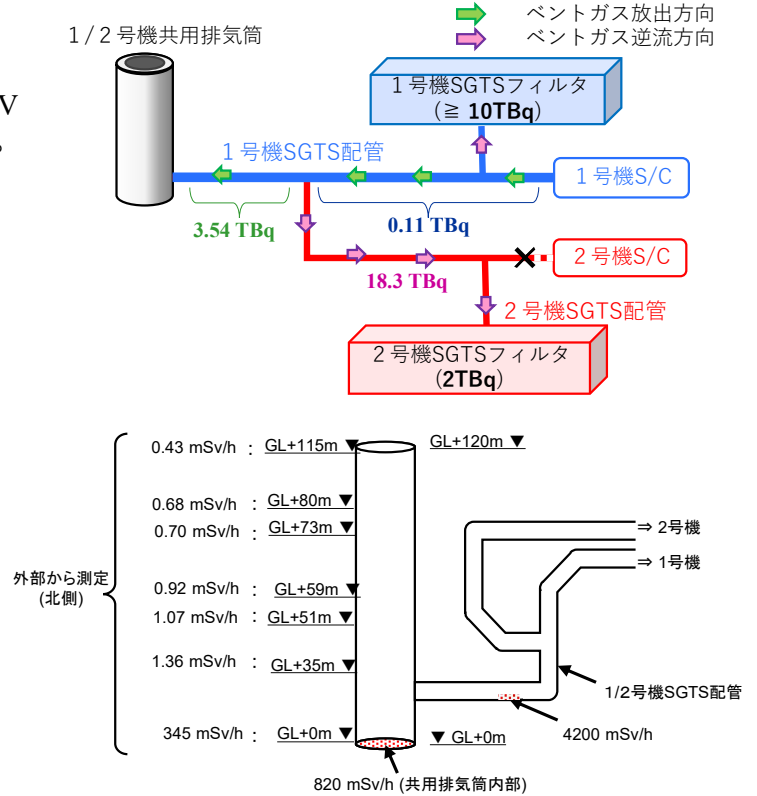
1/2号機共用排気筒

ベントガス放出方向
ベントガス逆流方向

1号機SGTSフィルタ
(≧ 10TBq)

1号機SGTS配管

1号機S/C

3.54 TBq

0.11 TBq

2号機S/C

18.3 TBq

2号機SGTS配管

2号機SGTSフィルタ
(2TBq)

V

外部から測定
(北側)

0.43 mSv/h : GL+115m ▼

GL+120m ▼

0.68 mSv/h : GL+80m ▼

0.70 mSv/h : GL+73m ▼

0.92 mSv/h : GL+59m ▼

1.07 mSv/h : GL+51m ▼

1.36 mSv/h : GL+35m ▼

345 mSv/h : GL+0m ▼

▼ GL+0m

⇒ 2号機

⇒ 1号機

1/2号機SGTS配管

4200 mSv/h

820 mSv/h (共用排気筒内部)